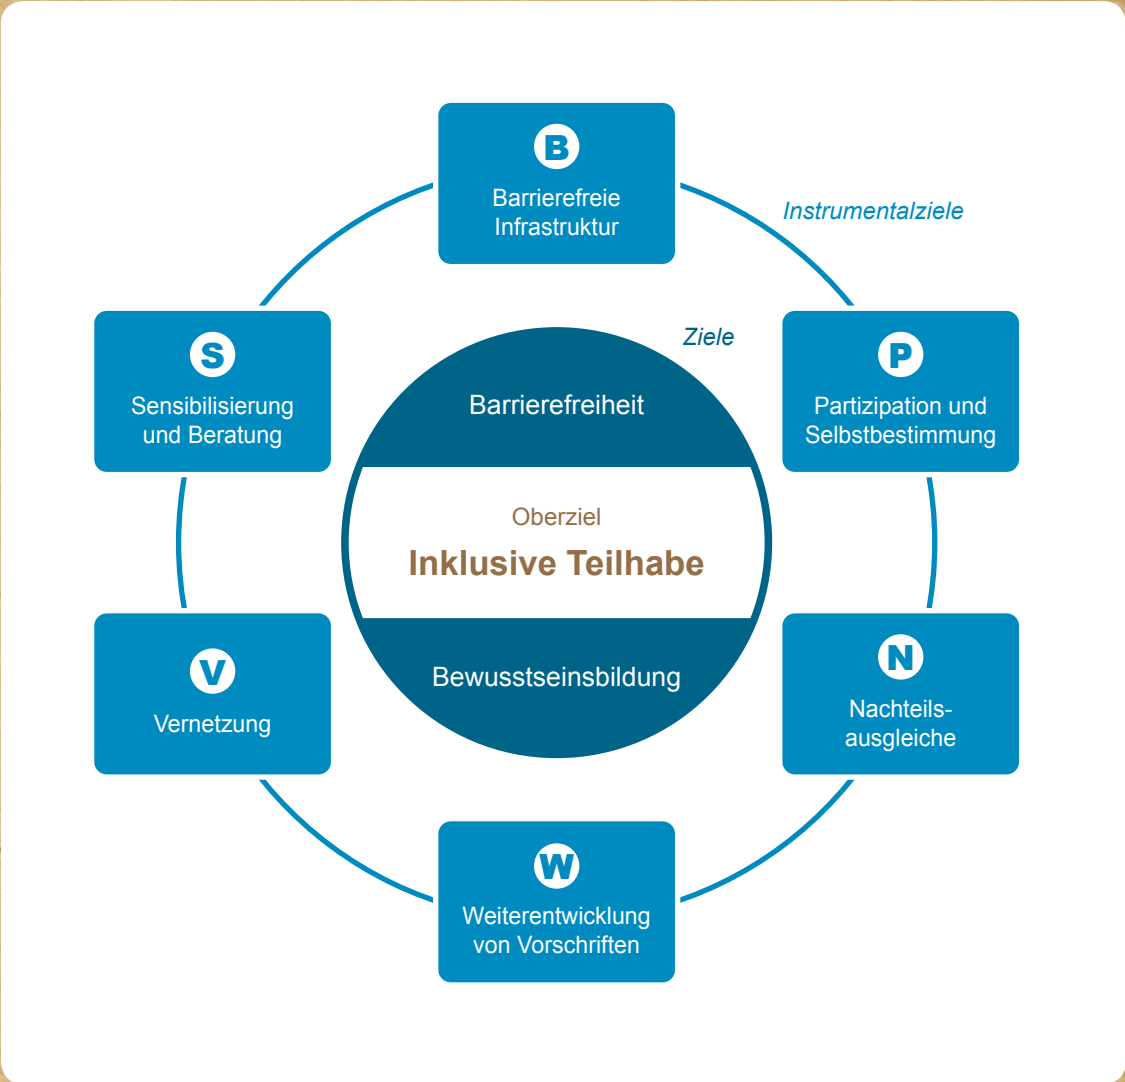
B
Barrierefreie Infrastruktur

Instrumentalziele

S
Sensibilisierung und Beratung

Ziele

P
Partizipation und Selbstbestimmung

Barrierefreiheit

Oberziel
Inklusive Teilhabe

Bewusstseinsbildung

V
Vernetzung

N
Nachteilsausgleiche

W
Weiterentwicklung von Vorschriften